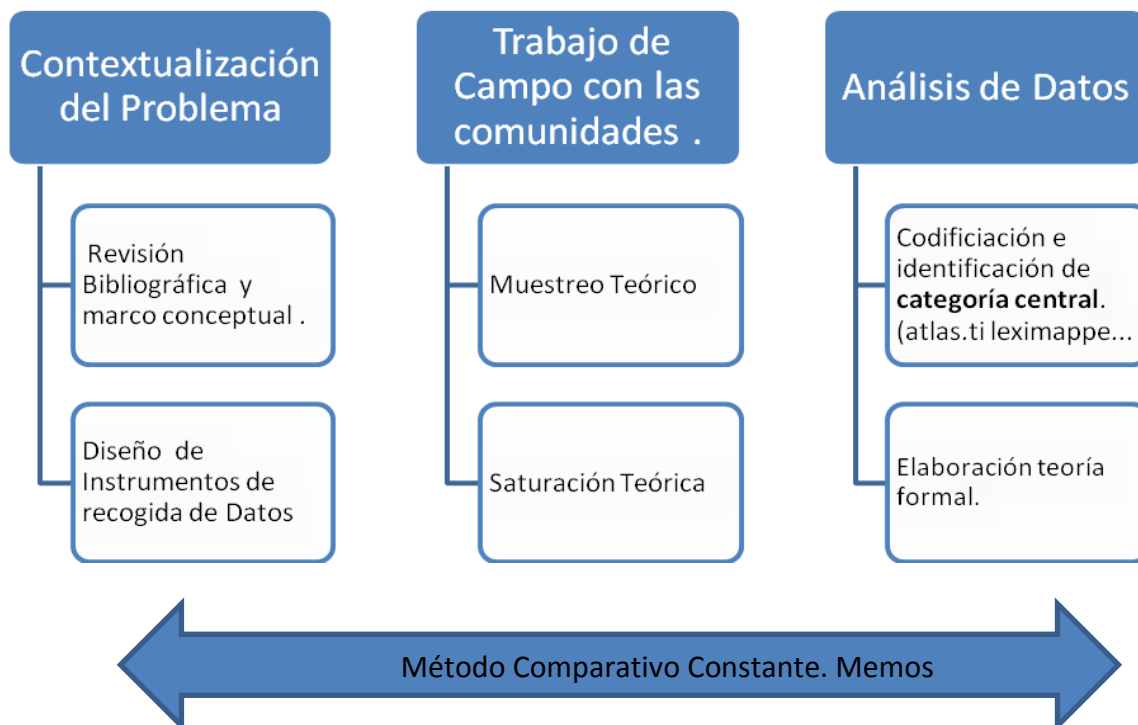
Contextualización del Problema

Revisión Bibliográfica y marco conceptual .

Diseño de Instrumentos de recogida de Datos

Trabajo de Campo con las comunidades .

Muestreo Teórico

Saturación Teórica

Análisis de Datos

Codificiación e identificación de **categoría central**. (atlas.ti leximappe...

Elaboración teoría formal.

Método Comparativo Constante. Memos